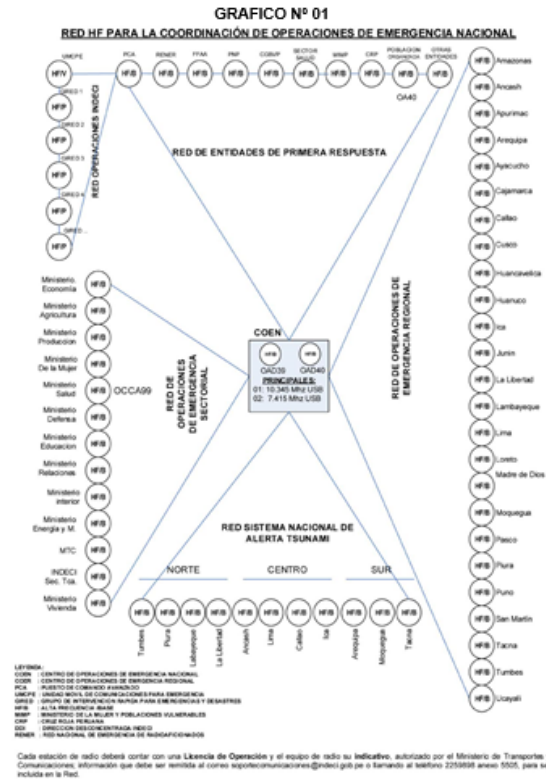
GRAFICO Nº 01

RED HF PARA LA COORDINACIÓN DE OPERACIONES DE EMERGENCIA NACIONAL

UMOPE HF/V

PCA HF/B

RENER HF/B

FFAA HF/B

PNP HF/B

COBVP HF/B

SECTOR SALUD HF/B

MIMP HF/B

CRP HF/B

POBLACION ORGANIZADA HF/B

OTRAS ENTIDADES HF/B

OA40

GIRED 1 HF/P

GIRED 2 HF/P

GIRED 3 HF/P

GIRED 4 HF/P

GIRED ... HF/P

RED OPERACIONES INDECI

RED DE ENTIDADES DE PRIMERA RESPUESTA

HF/B Amazonas
HF/B Ancash
HF/B Apurimac
HF/B Arequipa
HF/B Ayacucho
HF/B Cajamarca
HF/B Callao
HF/B Cusco
HF/B Huancavelica
HF/B Huanuco
HF/B Ica
HF/B Junin
HF/B La Libertad
HF/B Lambayeque
HF/B Lima
HF/B Loreto
HF/B Madre de Dios
HF/B Moquegua
HF/B Pasco
HF/B Piura
HF/B Puno
HF/B San Martin
HF/B Tacna
HF/B Tumbes
HF/B Ucayali

RED DE OPERACIONES DE EMERGENCIA REGIONAL

Ministerio Economia HF/B
Ministerio Agricultura HF/B
Ministerio Produccion HF/B
Ministerio De la Mujer HF/B
Ministerio Salud HF/B OCCA99
Ministerio Defensa HF/B
Ministerio Educacion HF/B
Ministerio Relaciones HF/B
Ministerio Interior HF/B
Ministerio Energia y M. HF/B
MTC HF/B
INDECI Sec. Tca. HF/B
Ministerio Vivienda HF/B

RED DE OPERACIONES DE EMERGENCIA SECTORIAL

COEN
HF/B HF/B
OAD39 OAD40
PRINCIPALES:
01: 10.345 Mhz USB
02: 7.415 Mhz USB

RED SISTEMA NACIONAL DE ALERTA TSUNAMI

NORTE CENTRO SUR

HF/B Tumbes
HF/B Piura
HF/B Lambayeque
HF/B La Libertad
HF/B Ancash
HF/B Lima
HF/B Callao
HF/B Ica
HF/B Arequipa
HF/B Moquegua
HF/B Tacna

LEYENDA:
COEN : CENTRO DE OPERACIONES DE EMERGENCIA NACIONAL
COER : CENTRO DE OPERACIONES DE EMERGENCIA REGIONAL
PCA : PUESTO DE COMANDO AVANZADO
UMOPE : UNIDAD MOVIL DE COMUNICACIONES PARA EMERGENCIA
GIRED : GRUPO DE INTERVENCION RAPIDA PARA EMERGENCIAS Y DESASTRES
HF/B : ALTA FRECUENCIA /BASE
MIMP : MINISTERIO DE LA MUJER Y POBLACIONES VULNERABLES
CRP : CRUZ ROJA PERUANA
DDI : DIRECCION DESCONCENTRADA INDECI
RENER : RED NACIONAL DE EMERGENCIA DE RADIOAFICIONADOS

Cada estación de radio deberá contar con una Licencia de Operación y el equipo de radio su indicativo, autorizado por el Ministerio de Transportes Comunicaciones; información que debe ser remitida al correo soportecomunicaciones@indeci.gob.pe o llamando al teléfono 2259898 anexo 5505, para s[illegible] incluida en la Red.